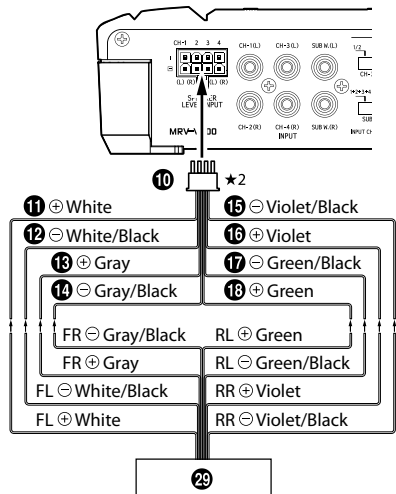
CH-1 2 3 4
(L) (R) (L) (R)
S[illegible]ER LEVE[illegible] INPUT
CH-1(L)
CH-3(L)
SUB W.(L)
CH-2(R)
CH-4(R)
INPUT
SUB W.(R)
1/2
CH-
SUB
INPUT CH
MRV-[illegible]00
⑩ ★2
⑪ ⊕White
⑮ ⊖Violet/Black
⑫ ⊖White/Black
⑯ ⊕Violet
⑬ ⊕Gray
⑰ ⊖Green/Black
⑭ ⊖Gray/Black
⑱ ⊕Green
FR ⊖Gray/Black
RL ⊕Green
FR ⊕Gray
RL ⊖Green/Black
FL ⊖White/Black
RR ⊕Violet
FL ⊕White
RR ⊖Violet/Black
㉙